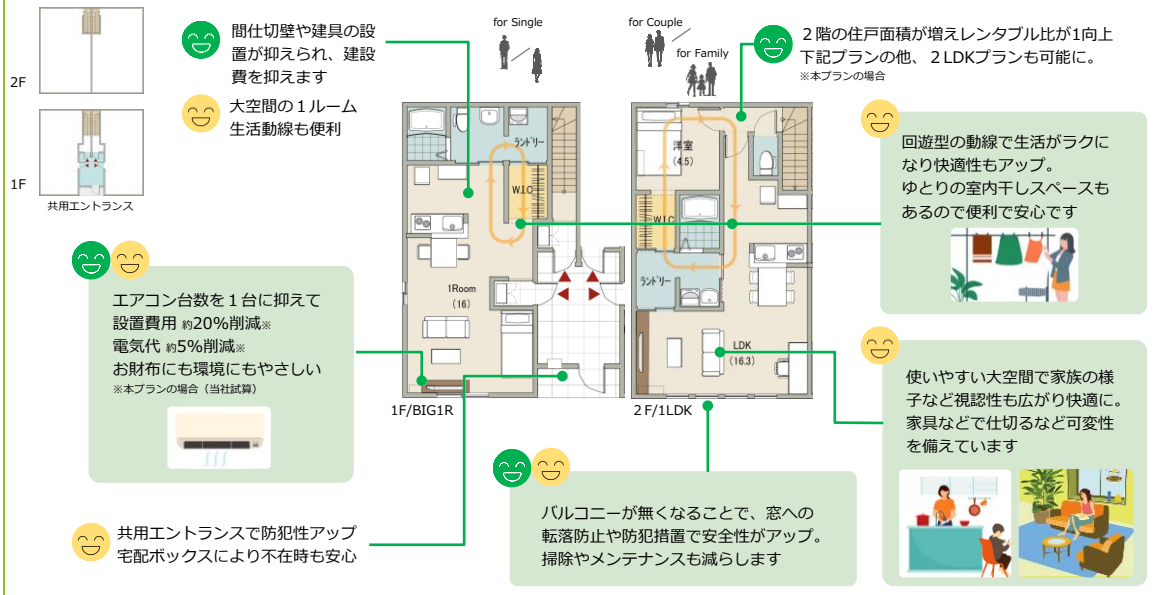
2F

1F

共用エントランス

間仕切壁や建具の設置が抑えられ、建設費を抑えます

大空間の１ルーム生活動線も便利

for Single

for Couple

for Family

２階の住戸面積が増えレンタブル比が1向上下記プランの他、２LDKプランも可能に。
※本プランの場合

回遊型の動線で生活がラクになり快適性もアップ。ゆとりの室内干しスペースもあるので便利で安心です

ランドリー

W.I.C

1Room
(16)

洋室
(4.5)

W.I.C

ランドリー

LDK
(16.3)

1F/BIG1R

2F/1LDK

エアコン台数を１台に抑えて
設置費用 約20%削減※
電気代 約5%削減※
お財布にも環境にもやさしい
※本プランの場合（当社試算）

使いやすい大空間で家族の様子など視認性も広がり快適に。家具などで仕切るなど可変性を備えています

バルコニーが無くなることで、窓への転落防止や防犯措置で安全性がアップ。掃除やメンテナンスも減らします

共用エントランスで防犯性アップ
宅配ボックスにより不在時も安心